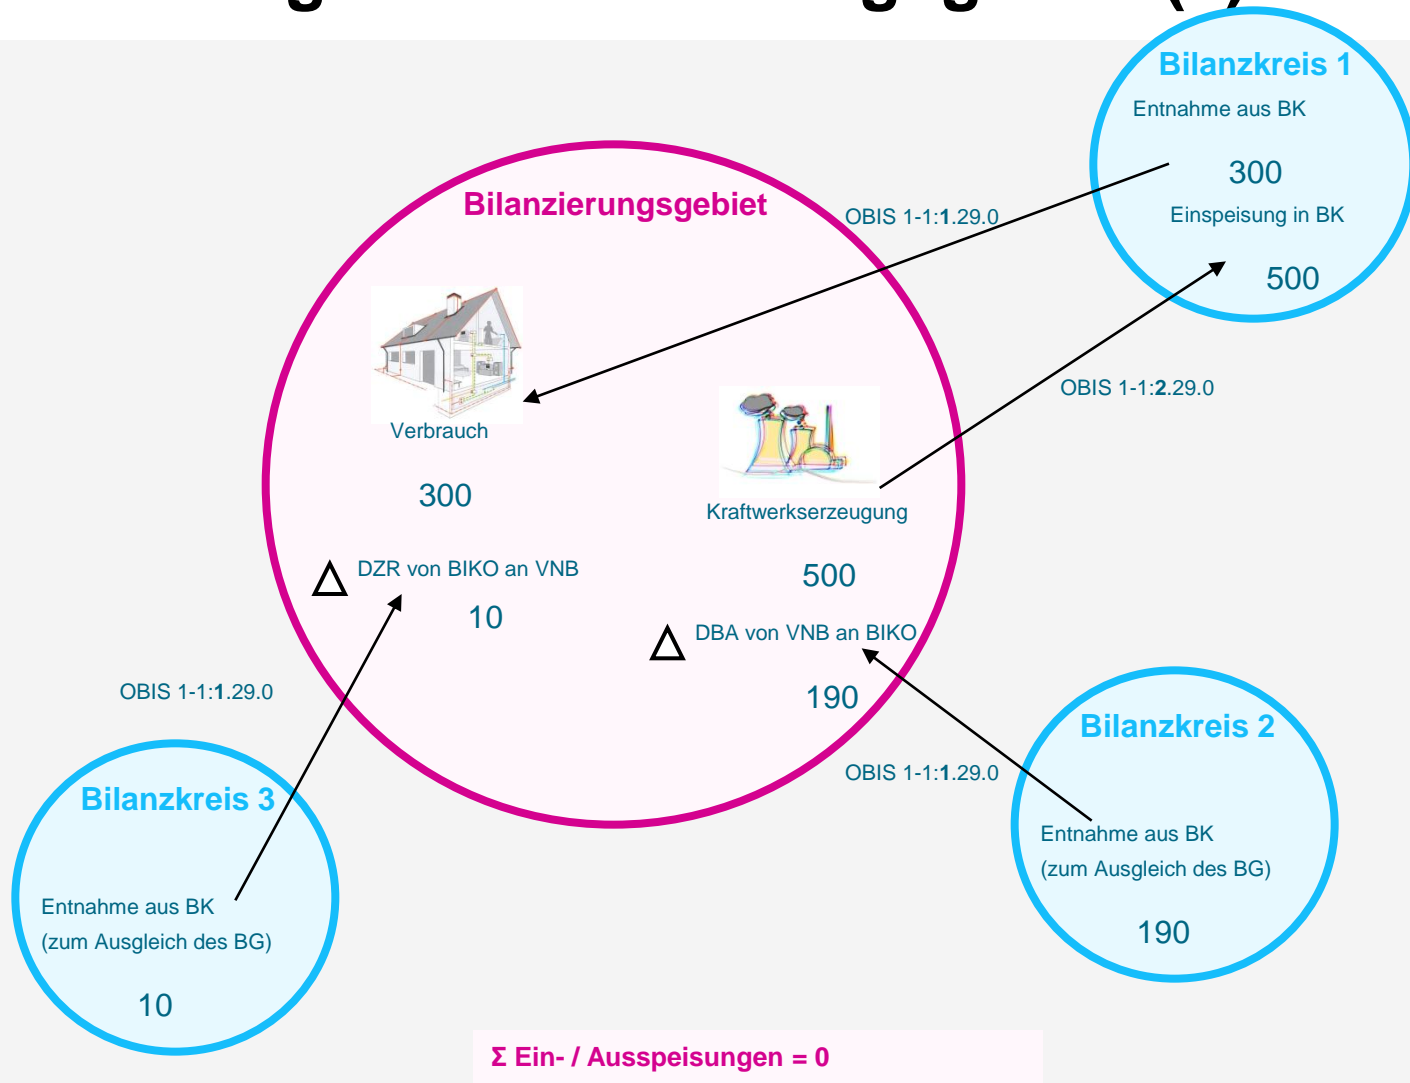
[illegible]

Bilanzkreis 1
Entnahme aus BK
300
Einspeisung in BK
500

Bilanzierungsgebiet

OBIS 1-1:**1**.29.0

Verbrauch
300

OBIS 1-1:**2**.29.0

Kraftwerkserzeugung
500

$\Delta$ DZR von BIKO an VNB
10

$\Delta$ DBA von VNB an BIKO
190

OBIS 1-1:**1**.29.0

Bilanzkreis 2
Entnahme aus BK
(zum Ausgleich des BG)
190

OBIS 1-1:**1**.29.0

Bilanzkreis 3
Entnahme aus BK
(zum Ausgleich des BG)
10

Σ Ein- / Ausspeisungen = 0